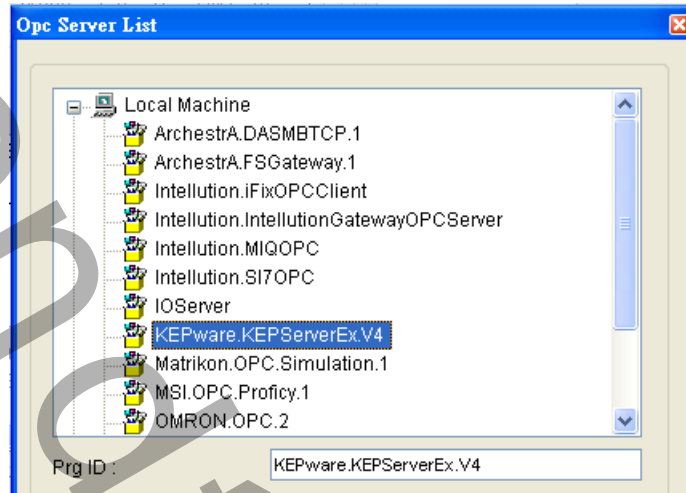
Opc Server List

Local Machine
ArchestrA.DASMBTCP.1
ArchestrA.FSGateway.1
Intellution.iFixOPCClient
Intellution.IntellutionGatewayOPCServer
Intellution.MIQOPC
Intellution.SI7OPC
IOServer
KEPware.KEPServerEx.V4
Matrikon.OPC.Simulation.1
MSI.OPC.Proficy.1
OMRON.OPC.2

Prg ID :
KEPware.KEPServerEx.V4